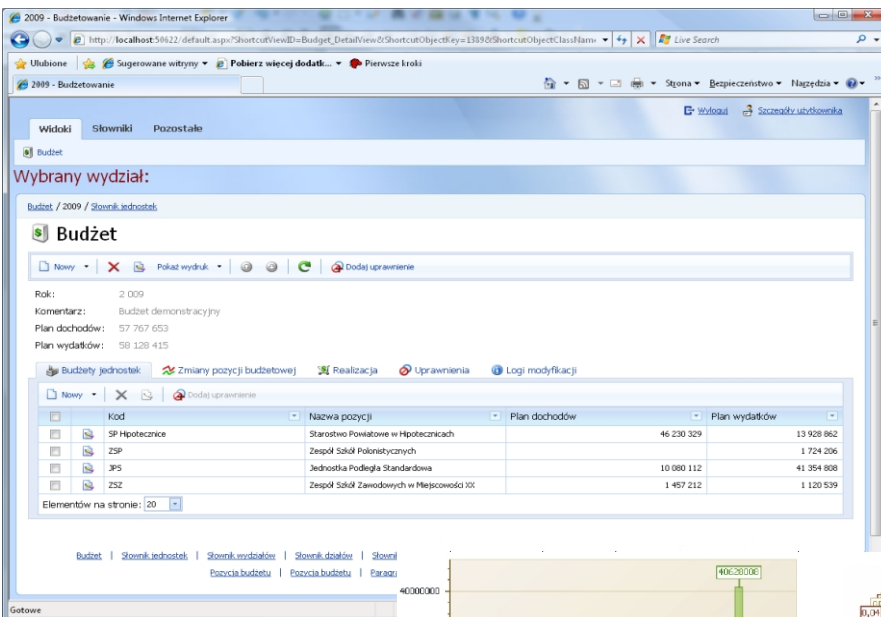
2009 - Budżetowanie - Windows Internet Explorer

http://localhost:50622/default.aspx?ShortcutViewID=Budget_DetailView&ShortcutObjectKey=1389&ShortcutObjectClassName

Live Search

Ulubione | Sugerowane witryny ▾ | Pobierz więcej dodatk... ▾ | Pierwsze kroki

2009 - Budżetowanie

Strona ▾ Bezpieczeństwo ▾ Narzędzia ▾

Wyloguj | Szczegóły użytkownika

Widoki | Słowniki | Pozostałe

Budżet

Wybrany wydział:

Budżet / 2009 / Słownik jednostek

Budżet

Nowy ▾ | Pokaż wydruk ▾ | Dodaj uprawnienie

Rok: 2 009
Komentarz: Budżet demonstracyjny
Plan dochodów: 57 767 653
Plan wydatków: 58 128 415

Budżety jednostek | Zmiany pozycji budżetowej | Realizacja | Uprawnienia | Logi modyfikacji

Nowy ▾ | Dodaj uprawnienie

| | | Kod | Nazwa pozycji | Plan dochodów | Plan wydatków |
|---|---|---|---|---|---|
| | | SP Hipotecznice | Starostwo Powiatowe w Hipotecznicach | 46 230 329 | 13 928 862 |
| | | ZSP | Zespół Szkół Polonistycznych | | 1 724 206 |
| | | JPS | Jednostka Podległa Standardowa | 10 080 112 | 41 354 808 |
| | | ZSZ | Zespół Szkół Zawodowych w Miejscowości XX | 1 457 212 | 1 120 539 |

Elementów na stronie: 20

Budżet | Słownik jednostek | Słownik wydziałów | Słownik działów | Słowni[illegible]
Pozycja budżetu | Pozycja budżetu | Paragr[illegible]

40000000

40628008

0,04

Gotowe